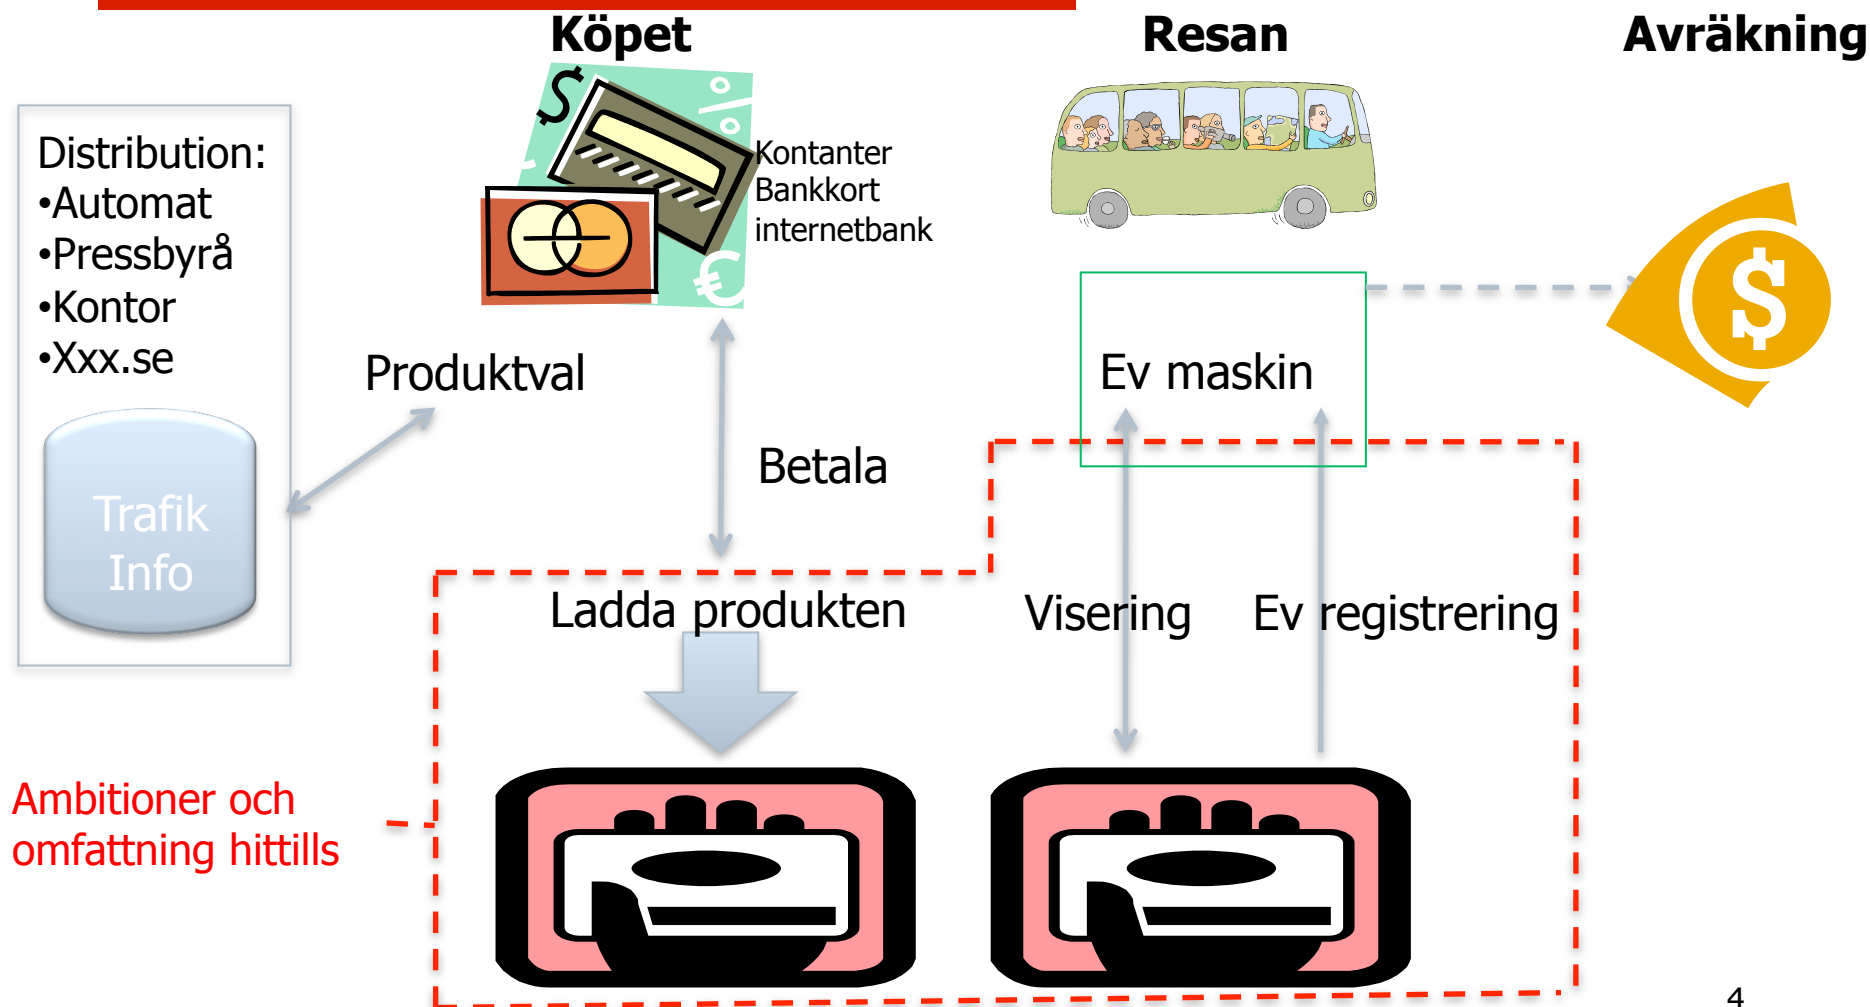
Köpet

Resan

Avräkning

Distribution:
•Automat
•Pressbyrå
•Kontor
•Xxx.se

Trafik Info

Kontanter
Bankkort
internetbank

Produktval

Betala

Ev maskin

Ladda produkten

Visering

Ev registrering

Ambitioner och omfattning hittills

4